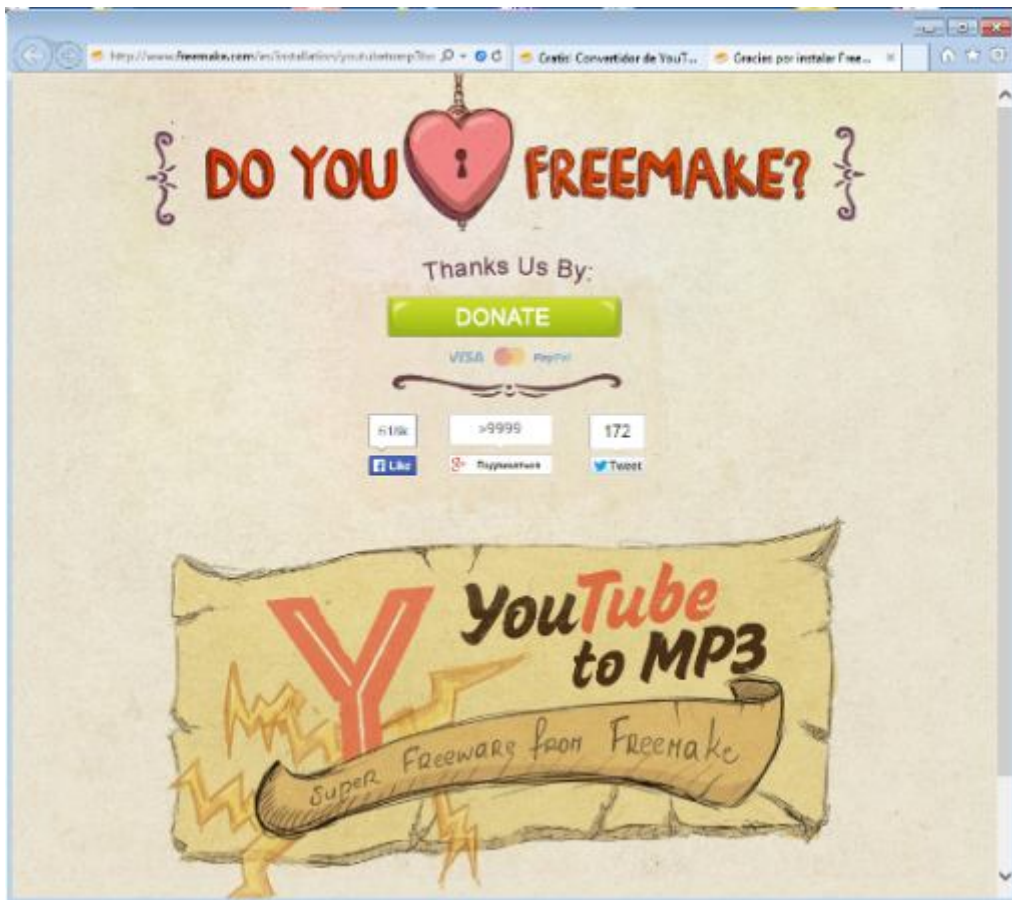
http://www.freemake.com/es/installation/youtubetomp3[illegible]

Gratis Convertidor de YouT...

Gracias por instalar Free...

DO YOU FREEMAKE?

Thanks Us By:

DONATE

VISA PayPal

618k

Like

>9999

Поделиться

172

Tweet

YouTube to MP3

Super Freeware from Freemake